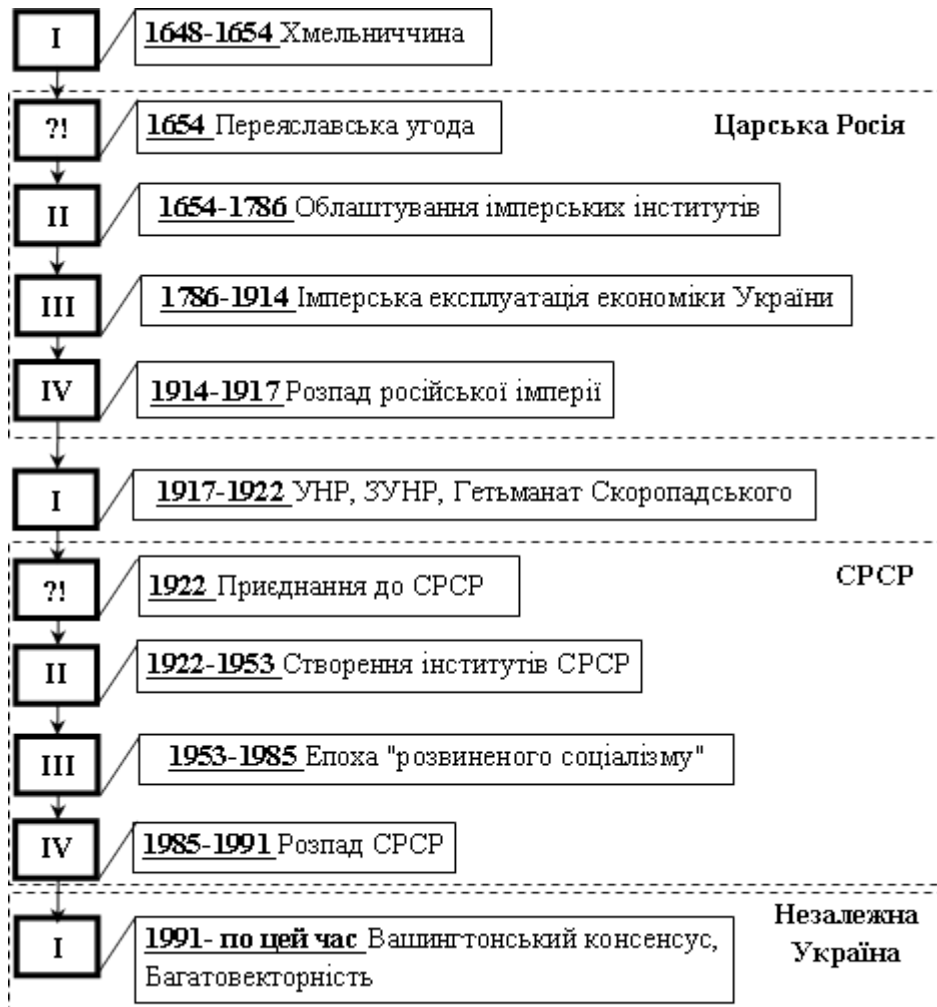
I

1648-1654 Хмельниччина

?!

1654 Переяславська угода

Царська Росія

II

1654-1786 Облаштування імперських інститутів

III

1786-1914 Імперська експлуатація економіки України

IV

1914-1917 Розпад російської імперії

I

1917-1922 УНР, ЗУНР, Гетьманат Скоропадського

?!

1922 Приєднання до СРСР

СРСР

II

1922-1953 Створення інститутів СРСР

III

1953-1985 Епоха "розвиненого соціалізму"

IV

1985-1991 Розпад СРСР

I

1991- по цей час Вашингтонський консенсус, Багатовекторність

Незалежна Україна